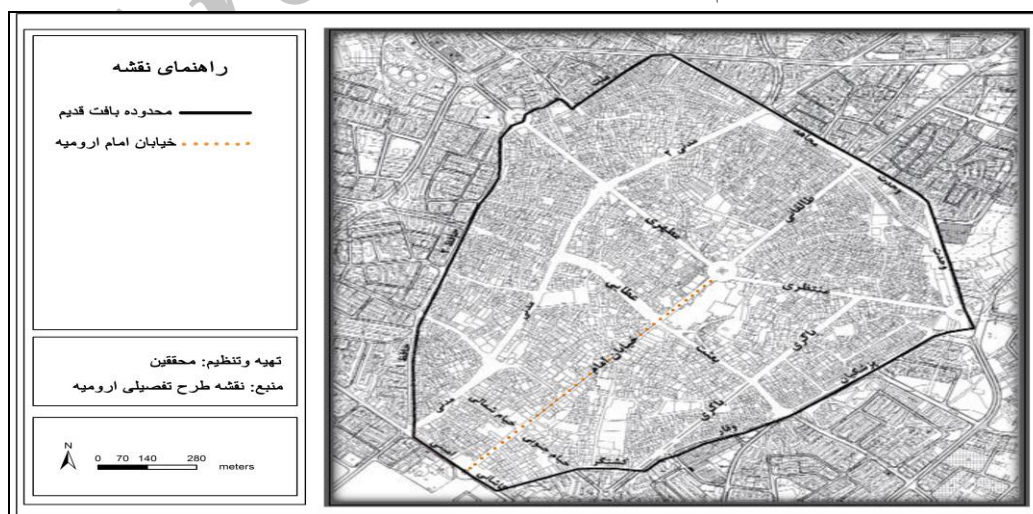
راهنمای نقشه

محدوده بافت قدیم

خیابان امام ارومیه

تهیه وتنظیم: محققین
منبع: نقشه طرح تفصیلی ارومیه

N
0 70 140 280 meters

مدنی ۲
مجاهد
وحدت
وحدت
طالقانی
ظهوری
عطائی
منتظری
مدنی
خیابان امام
بعثت
ناکری
بوستان
امام رضا
امام حسینی
کاشفر
وفای
ناکری